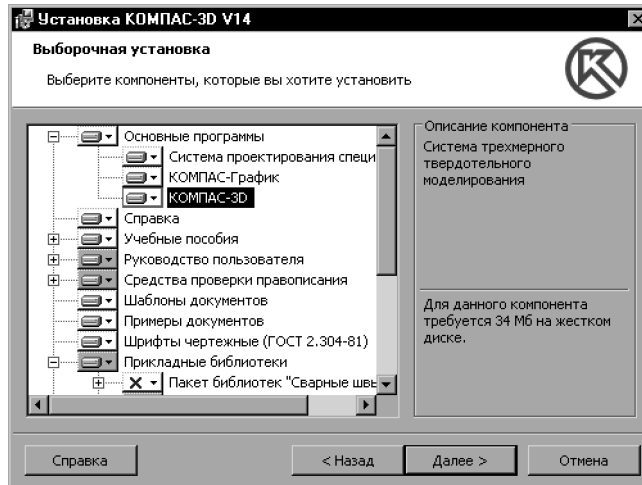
Установка КОМПАС-3D V14

Выборочная установка

Выберите компоненты, которые вы хотите установить

Основные программы
Система проектирования специ
КОМПАС-График
КОМПАС-3D
Справка
Учебные пособия
Руководство пользователя
Средства проверки правописания
Шаблоны документов
Примеры документов
Шрифты чертежные (ГОСТ 2.304-81)
Прикладные библиотеки
Пакет библиотек "Сварные шв

Описание компонента
Система трехмерного твердотельного моделирования

Для данного компонента требуется 34 Мб на жестком диске.

Справка
< Назад
Далее >
Отмена